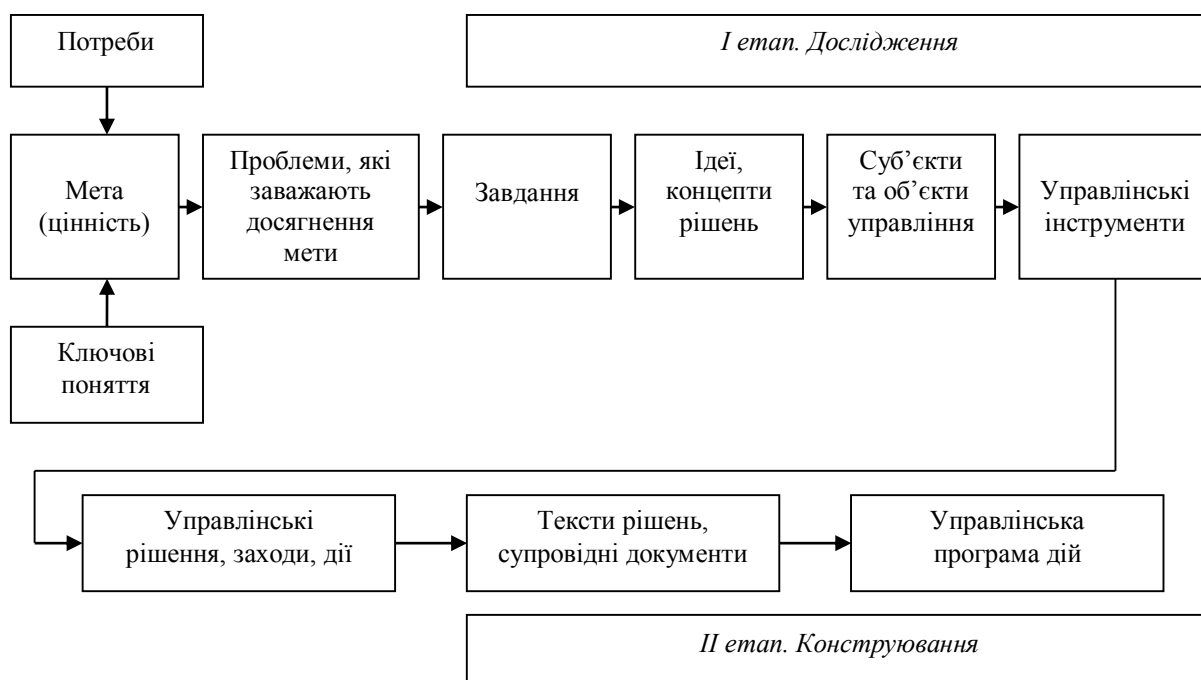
Потреби

*I етап. Дослідження*

Мета (цінність)

Проблеми, які заважають досягнення мети

Завдання

Ідеї, концепти рішень

Суб’єкти та об’єкти управління

Управлінські інструменти

Ключові поняття

Управлінські рішення, заходи, дії

Тексти рішень, супровідні документи

Управлінська програма дій

*II етап. Конструювання*